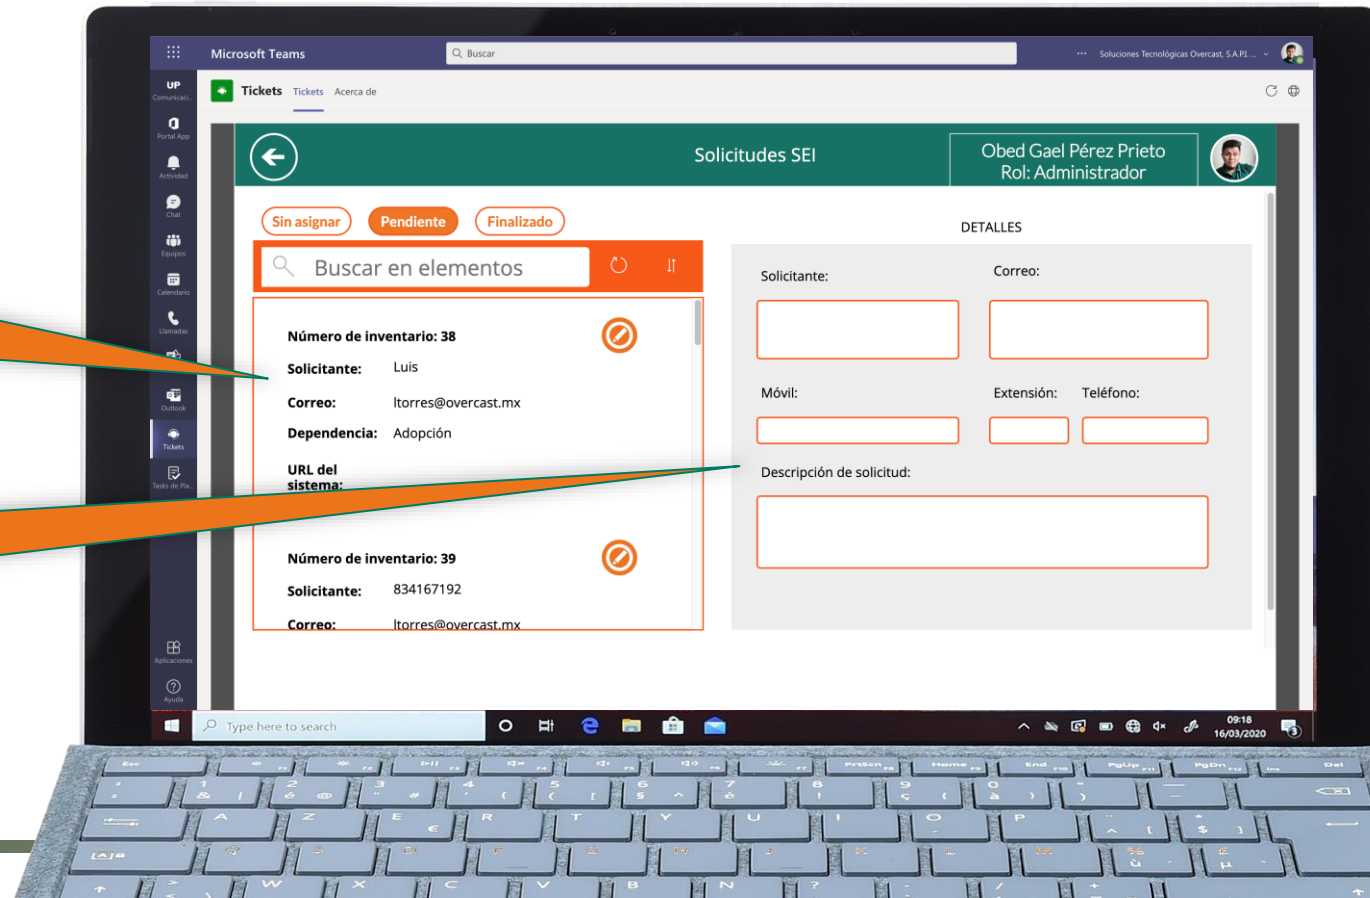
Microsoft Teams

Buscar

Soluciones Tecnológicas Overcast, S.A.P.I. ...

UP Comunicaci...

Portal App

Actividad

Chat

Equipos

Calendario

Llamadas

Outlook

Tickets

Tasks de Pla...

Aplicaciones

Ayuda

Tickets Tickets Acerca de

Solicitudes SEI

Obed Gael Pérez Prieto
Rol: Administrador

Sin asignar Pendiente Finalizado

Buscar en elementos

Número de inventario: 38

Solicitante: Luis

Correo: ltorres@overcast.mx

Dependencia: Adopción

URL del sistema:

Número de inventario: 39

Solicitante: 834167192

Correo: ltorres@overcast.mx

DETALLES

Solicitante:

Correo:

Móvil:

Extensión:

Teléfono:

Descripción de solicitud:

Type here to search

09:18
16/03/2020